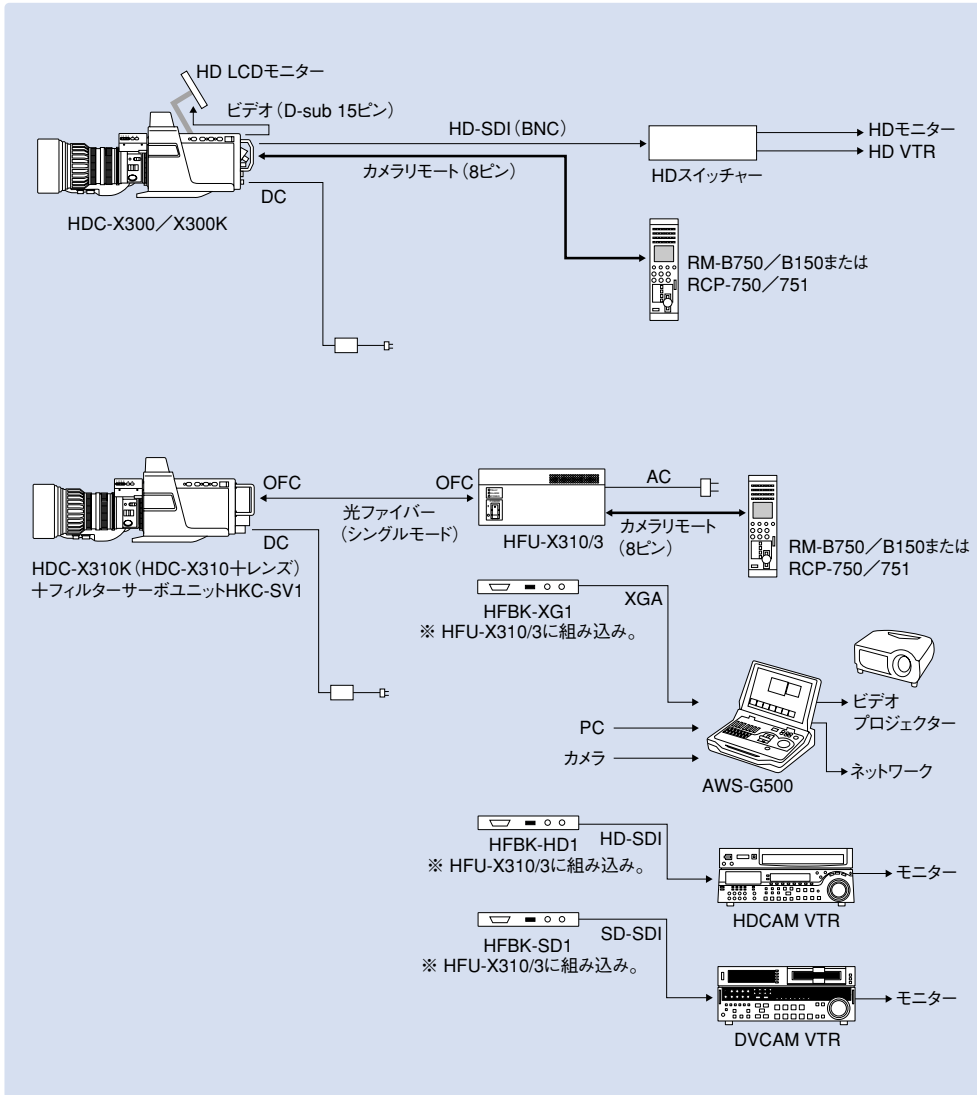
HD LCDモニター

ビデオ（D-sub 15ピン）

HD-SDI（BNC）

HDモニター

HD VTR

カメラリモート（8ピン）

HDスイッチャー

DC

HDC-X300／X300K

RM-B750／B150または
RCP-750／751

OFC

OFC

AC

光ファイバー
（シングルモード）

カメラリモート
（8ピン）

HFU-X310/3

DC

HDC-X310K（HDC-X310＋レンズ）
＋フィルターサーボユニットHKC-SV1

RM-B750／B150または
RCP-750／751

HFBK-XG1
※ HFU-X310/3に組み込み。

XGA

ビデオ
プロジェクター

PC

カメラ

ネットワーク

AWS-G500

HFBK-HD1
※ HFU-X310/3に組み込み。

HD-SDI

モニター

HDCAM VTR

HFBK-SD1
※ HFU-X310/3に組み込み。

SD-SDI

モニター

DVCAM VTR